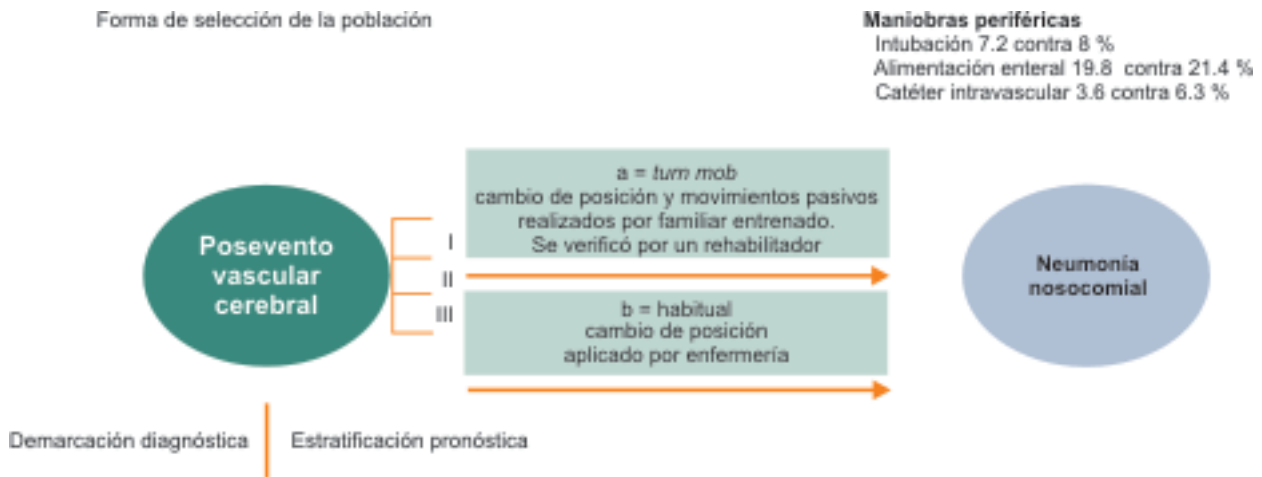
Forma de selección de la población

Maniobras periféricas
Intubación 7.2 contra 8 %
Alimentación enteral 19.8 contra 21.4 %
Catéter intravascular 3.6 contra 6.3 %

Posevento vascular cerebral

I
II
III

a = *turn mob*
cambio de posición y movimientos pasivos realizados por familiar entrenado.
Se verificó por un rehabilitador

b = habitual
cambio de posición
aplicado por enfermería

Neumonía nosocomial

Demarcación diagnóstica

Estratificación pronóstica